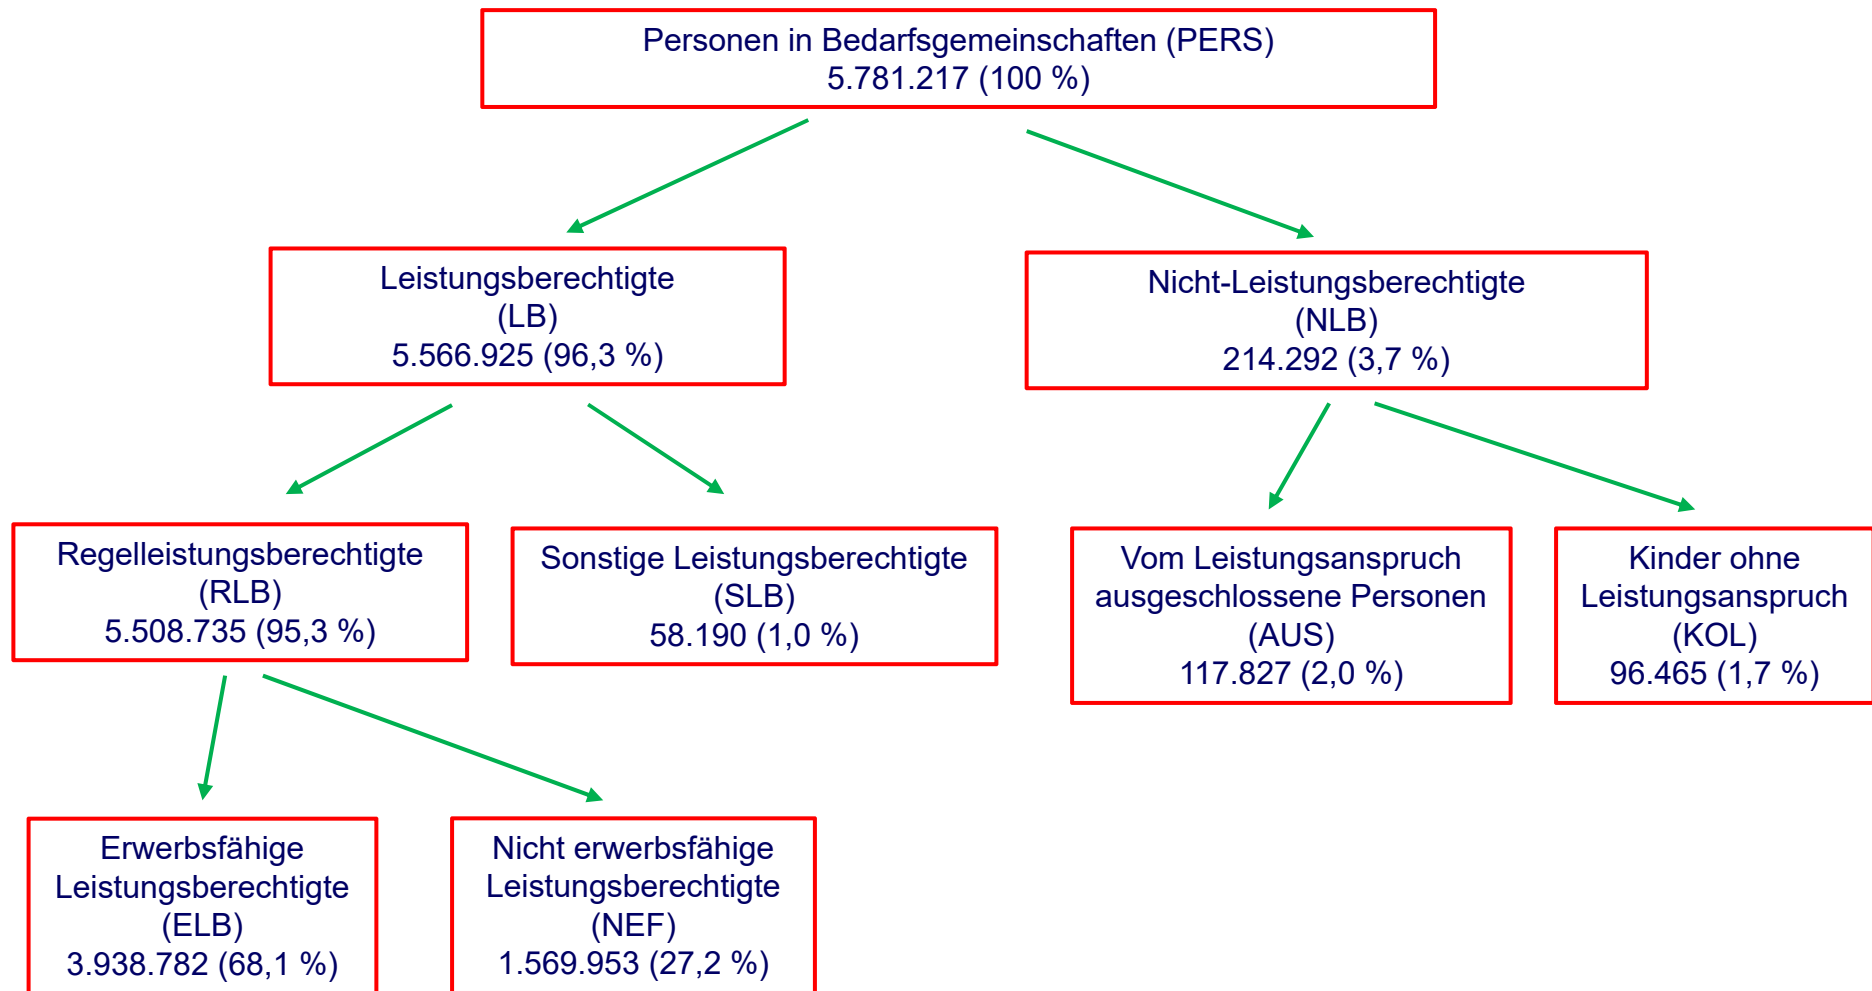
Personen in Bedarfsgemeinschaften (PERS)
5.781.217 (100 %)

Leistungsberechtigte
(LB)
5.566.925 (96,3 %)

Nicht-Leistungsberechtigte
(NLB)
214.292 (3,7 %)

Regelleistungsberechtigte
(RLB)
5.508.735 (95,3 %)

Sonstige Leistungsberechtigte
(SLB)
58.190 (1,0 %)

Vom Leistungsanspruch ausgeschlossene Personen
(AUS)
117.827 (2,0 %)

Kinder ohne Leistungsanspruch
(KOL)
96.465 (1,7 %)

Erwerbsfähige Leistungsberechtigte
(ELB)
3.938.782 (68,1 %)

Nicht erwerbsfähige Leistungsberechtigte
(NEF)
1.569.953 (27,2 %)